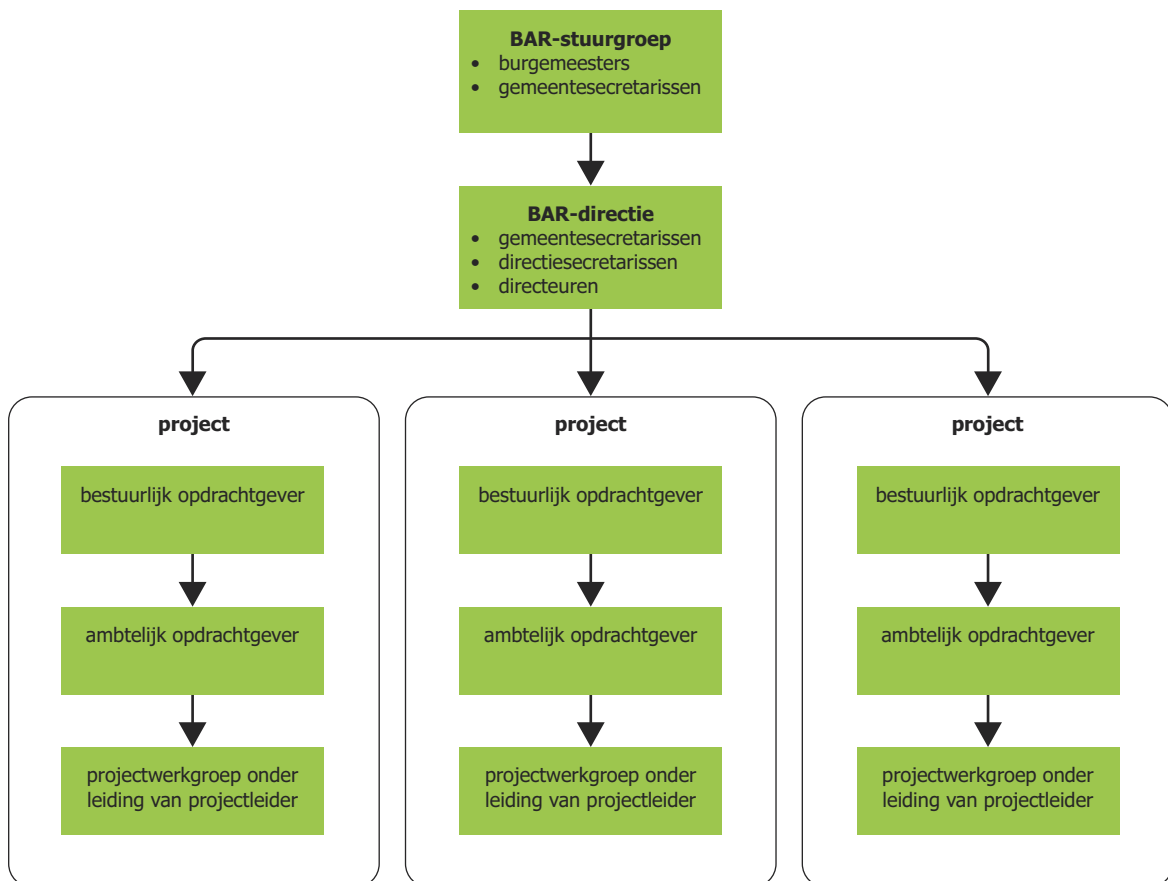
**BAR-stuurgroep**
- burgemeesters
- gemeentesecretarissen

**BAR-directie**
- gemeentesecretarissen
- directiesecretarissen
- directeuren

**project**

bestuurlijk opdrachtgever

ambtelijk opdrachtgever

projectwerkgroep onder leiding van projectleider

**project**

bestuurlijk opdrachtgever

ambtelijk opdrachtgever

projectwerkgroep onder leiding van projectleider

**project**

bestuurlijk opdrachtgever

ambtelijk opdrachtgever

projectwerkgroep onder leiding van projectleider